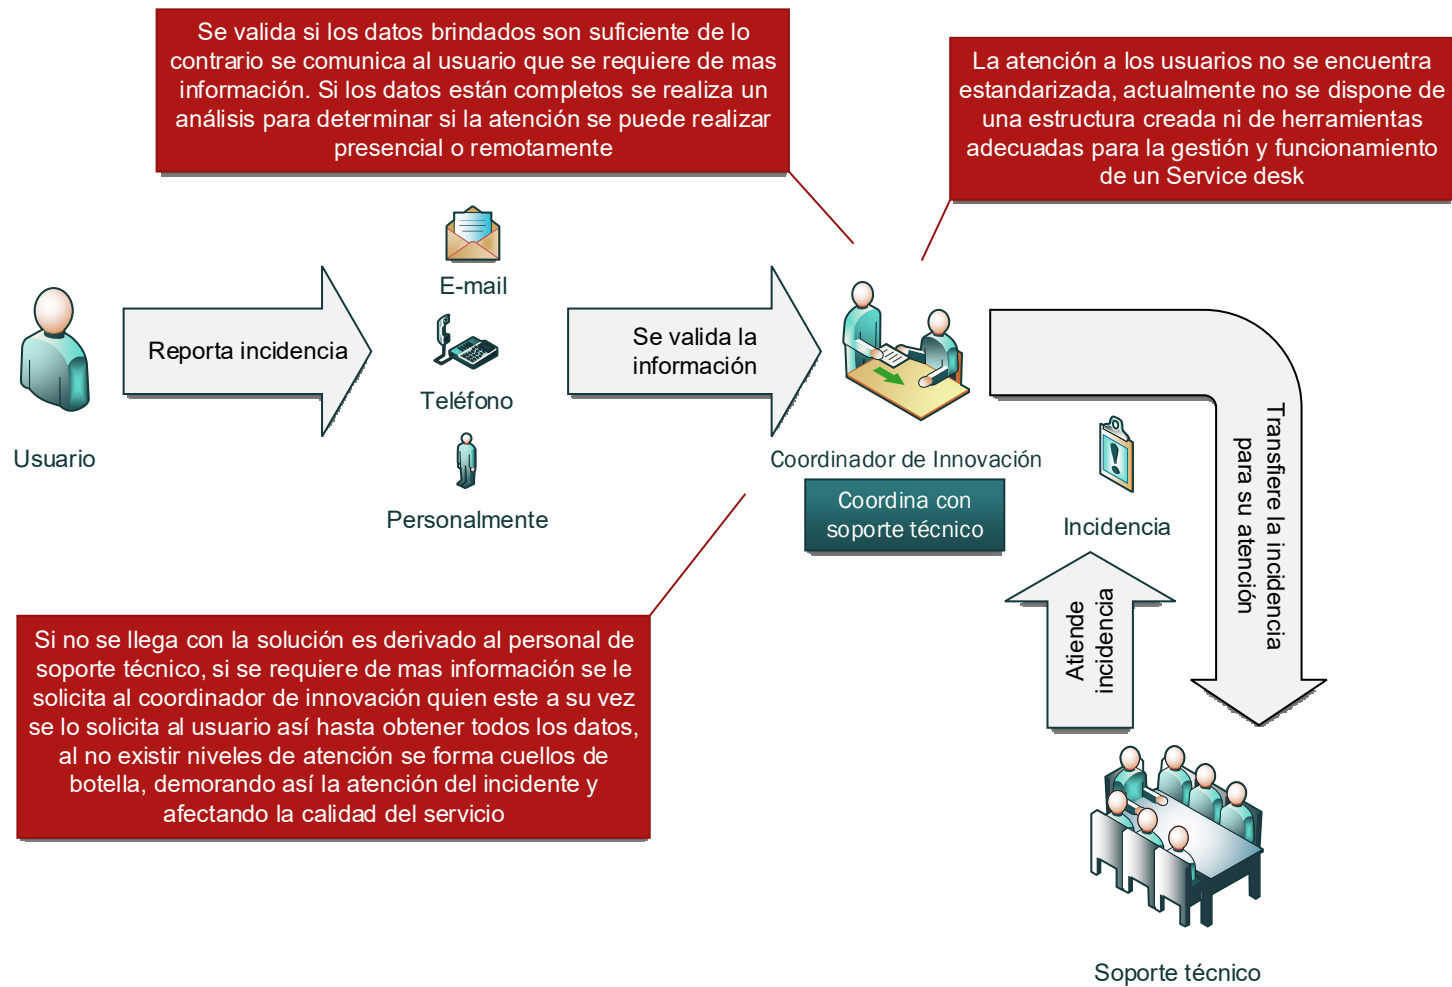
Se valida si los datos brindados son suficiente de lo contrario se comunica al usuario que se requiere de mas información. Si los datos están completos se realiza un análisis para determinar si la atención se puede realizar presencial o remotamente

La atención a los usuarios no se encuentra estandarizada, actualmente no se dispone de una estructura creada ni de herramientas adecuadas para la gestión y funcionamiento de un Service desk

Usuario

Reporta incidencia

E-mail

Teléfono

Personalmente

Se valida la información

Coordinador de Innovación

Coordina con soporte técnico

Incidencia

Transfiere la incidencia para su atención

Atiende incidencia

Si no se llega con la solución es derivado al personal de soporte técnico, si se requiere de mas información se le solicita al coordinador de innovación quien este a su vez se lo solicita al usuario así hasta obtener todos los datos, al no existir niveles de atención se forma cuellos de botella, demorando así la atención del incidente y afectando la calidad del servicio

Soporte técnico